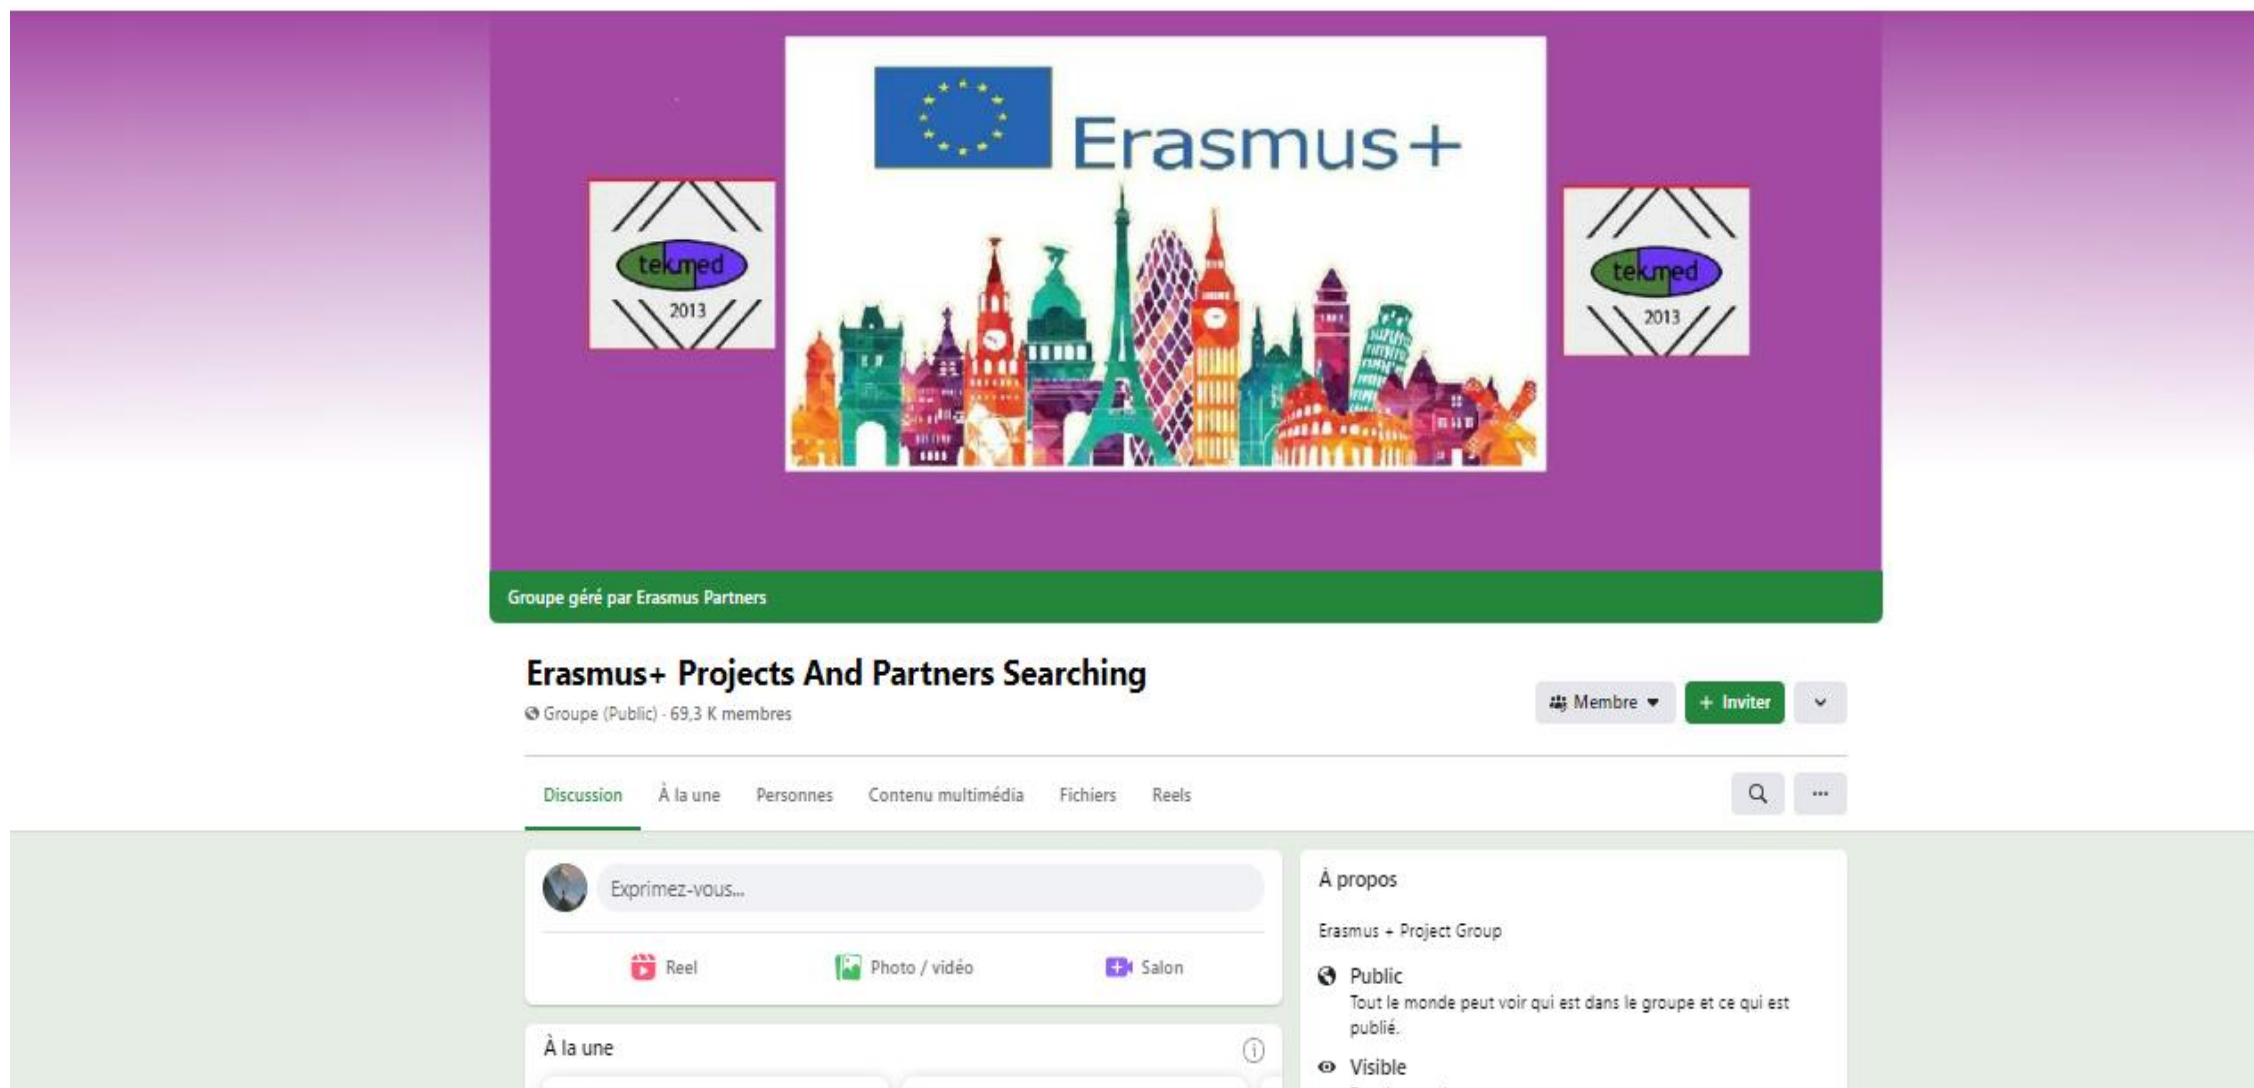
Erasmus+

tekmed
2013

tekmed
2013

Groupe géré par Erasmus Partners

Erasmus+ Projects And Partners Searching
Groupe (Public) · 69,3 K membres

Membre
+ Inviter

Discussion
À la une
Personnes
Contenu multimédia
Fichiers
Reels

Exprimez-vous...

Reel
Photo / vidéo
Salon

À la une

À propos

Erasmus + Project Group

Public
Tout le monde peut voir qui est dans le groupe et ce qui est publié.

Visible